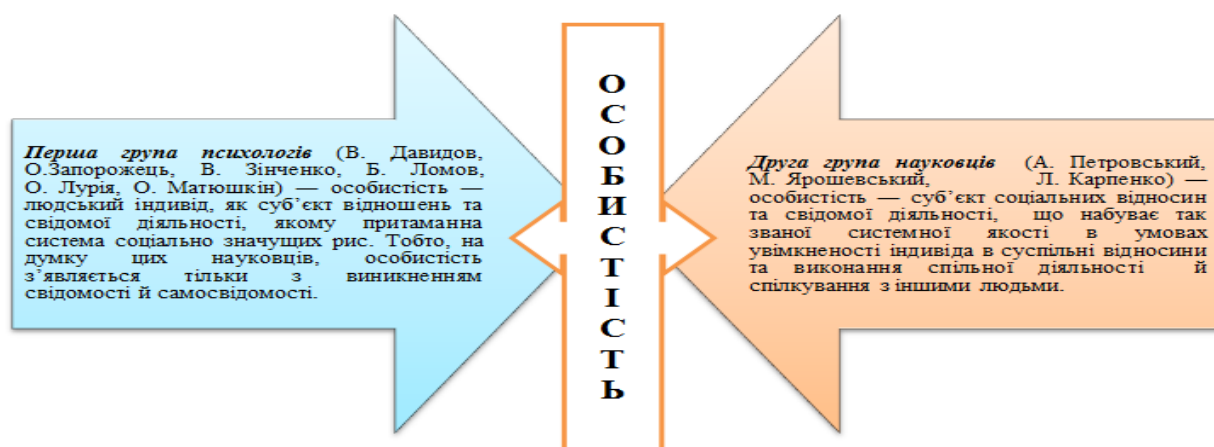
Перша група психологів (В. Давидов, О.Запорожець, В. Зінченко, Б. Ломов, О. Лурія, О. Матюшкін) — особистість — людський індивід, як суб'єкт відношень та свідомої діяльності, якому притаманна система соціально значущих рис. Тобто, на думку цих науковців, особистість з'являється тільки з виникненням свідомості й самосвідомості.

ОСОБИСТІСТЬ

Друга група науковців (А. Петровський, М. Ярошевський, Л. Карпенко) — особистість — суб'єкт соціальних відносин та свідомої діяльності, що набуває так званої системної якості в умовах увімкненості індивіда в суспільні відносини та виконання спільної діяльності й спілкування з іншими людьми.